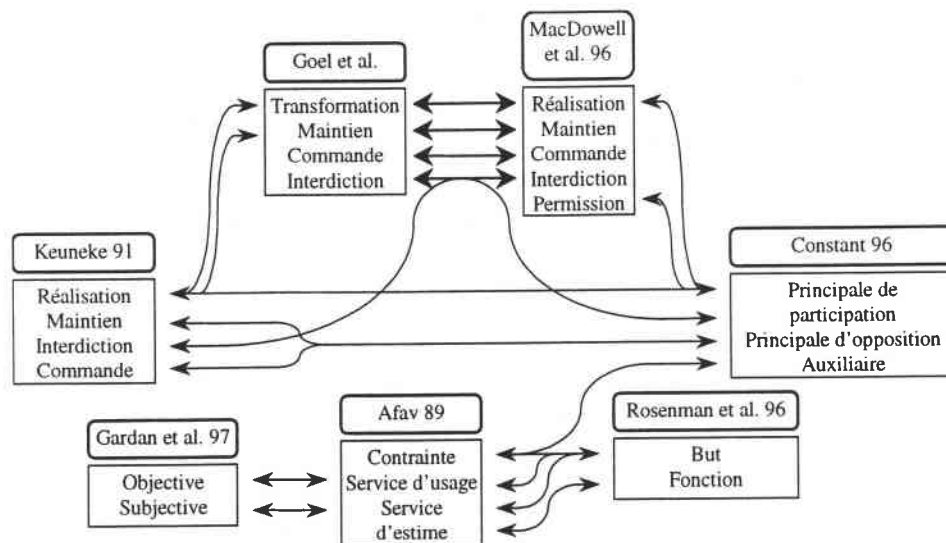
Goel et al.

Transformation
Maintien
Commande
Interdiction

MacDowell et al. 96

Réalisation
Maintien
Commande
Interdiction
Permission

Keuneke 91

Réalisation
Maintien
Interdiction
Commande

Constant 96

Principale de participation
Principale d'opposition
Auxiliaire

Gardan et al. 97

Objective
Subjective

Afav 89

Contrainte
Service d'usage
Service d'estime

Rosenman et al. 96

But
Fonction